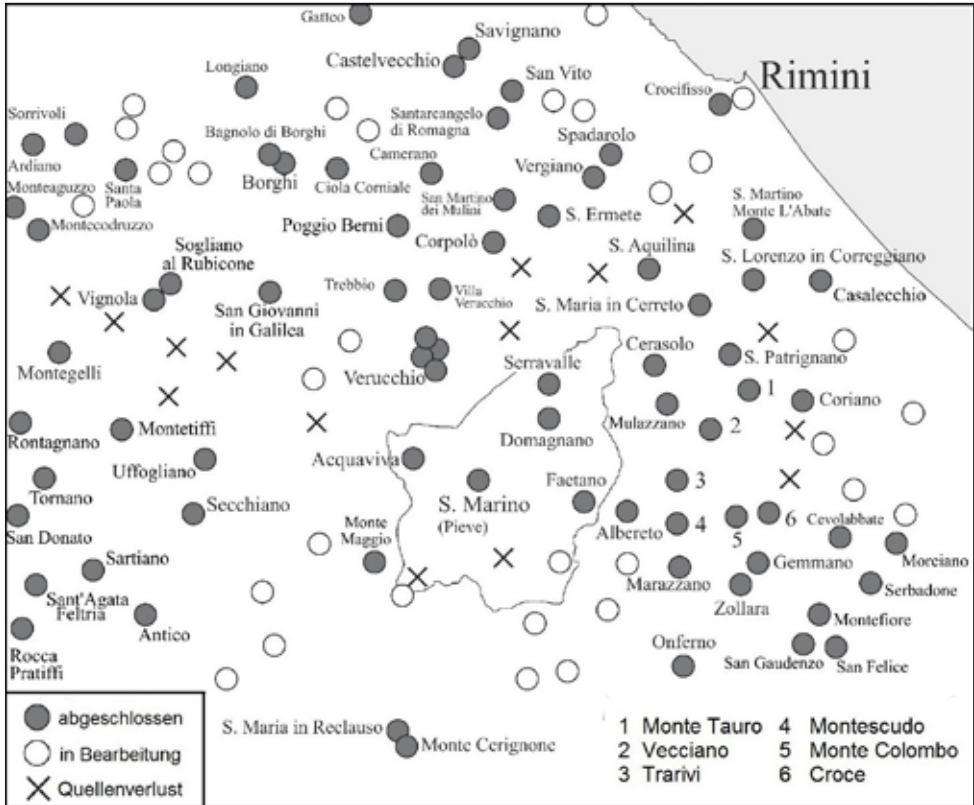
Gatteo
Savignano
Castelvecchio
Rimini
Longiano
San Vito
Crocifisso
Sorrivoli
Santarcangelo di Romagna
Bagnolo di Borghi
Spadarolo
Ardiano
Camerano
Vergiano
Monteaguzzo
Santa Paola
Borghi
Ciola Corniale
San Martino dei Mulini
S. Martino Monte L'Abate
Montecodruzzo
Poggio Berni
S. Ermete
Corpolò
Sogliano al Rubicone
S. Aquilina
S. Lorenzo in Correggiano
Trebbio
Villa Veracchio
Vignola
Casalecchio
San Giovanni in Galilea
S. Maria in Cerreto
Cerasolo
Montegelli
S. Patrignano
Serravalle
Verucchio
1
Coriano
Rontagnano
Montetiffi
Mulazzano
2
Domagnano
Uffogliano
Acquaviva
Tornano
3
Factano
S. Marino (Pieve)
Secchiano
Alberteto
4
6
San Donato
5
Cevolabbate
Monte Maggio
Sartiano
Gemmano
Morciano
Sant'Agata Feltria
Marazzano
Serbadone
Zollara
Antico
Montefiore
Rocca Pratiffi
Onferno
San Gaudenzo
San Felice
abgeschlossen
in Bearbeitung
Quellenverlust
S. Maria in Reclauso
Monte Cerignone
1 Monte Tauro
2 Vecciano
3 Trarivi
4 Montescudo
5 Monte Colombo
6 Croce